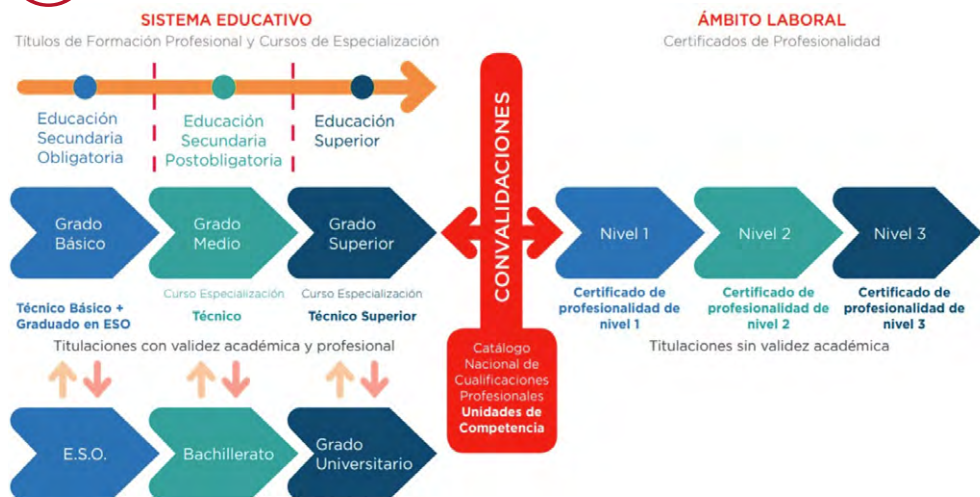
SISTEMA EDUCATIVO
Títulos de Formación Profesional y Cursos de Especialización

ÁMBITO LABORAL
Certificados de Profesionalidad

Educación Secundaria Obligatoria

Educación Secundaria Postobligatoria

Educación Superior

CONVALIDACIONES

Grado Básico

Grado Medio

Grado Superior

Nivel 1

Nivel 2

Nivel 3

Técnico Básico + Graduado en ESO

Curso Especialización
Técnico

Curso Especialización
Técnico Superior

Certificado de profesionalidad de nivel 1

Certificado de profesionalidad de nivel 2

Certificado de profesionalidad de nivel 3

Titulaciones con validez académica y profesional

Titulaciones sin validez académica

Catálogo Nacional de Cualificaciones Profesionales
Unidades de Competencia

E.S.O.

Bachillerato

Grado Universitario